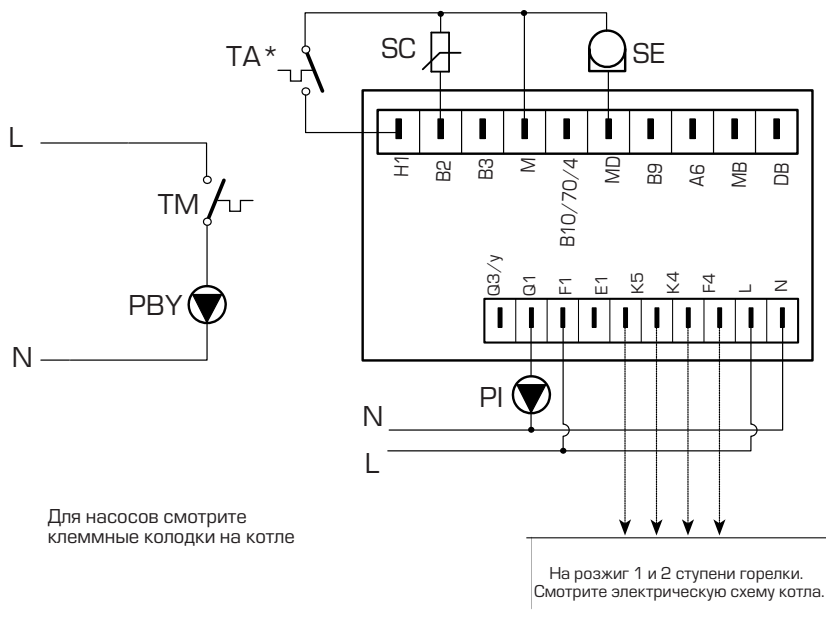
TA*
SC
SE
L
H1
B2
B3
M
B10/70/4
MD
B9
A6
MB
DB
TM
PBY
Q3/y
Q1
F1
E1
K5
K4
F4
L
N
N
PI
N
L

Для насосов смотрите клеммные колодки на котле

На розжиг 1 и 2 ступени горелки. Смотрите электрическую схему котла.